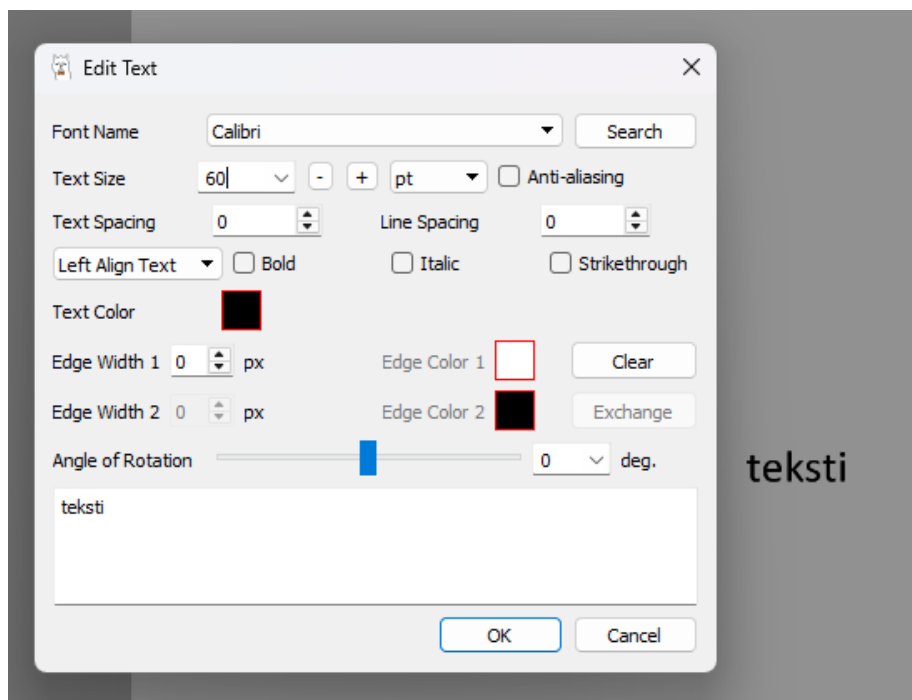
Edit Text

Font Name Calibri Search

Text Size 60 - + pt Anti-aliasing

Text Spacing 0 Line Spacing 0

Left Align Text Bold Italic Strikethrough

Text Color

Edge Width 1 0 px Edge Color 1 Clear

Edge Width 2 0 px Edge Color 2 Exchange

Angle of Rotation 0 deg.

teksti

OK Cancel

teksti